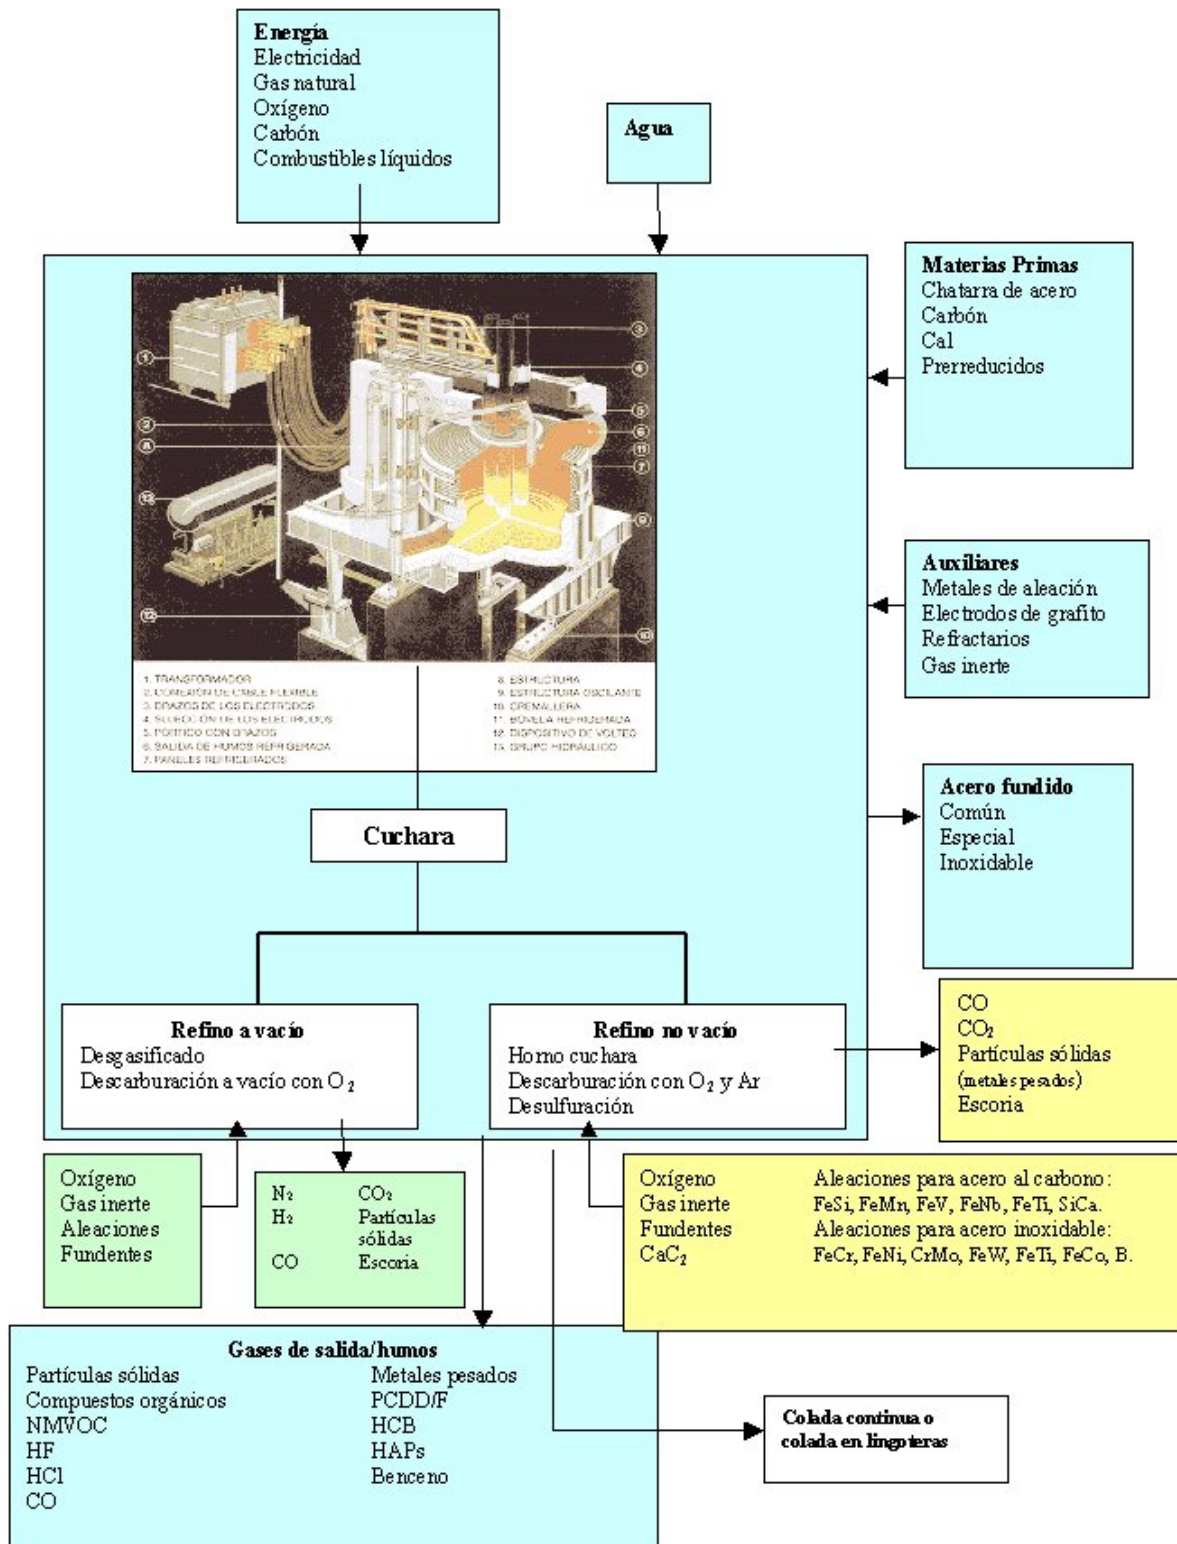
Energía
Electricidad
Gas natural
Oxígeno
Carbón
Combustibles líquidos

Agua

Materias Primas
Chatarra de acero
Carbón
Cal
Prerreducidos

1. TRANSFORMADOR
2. CONEXIÓN DE CABLE FLEXIBLE
3. BRAZOS DE LOS ELECTRODOS
4. SUJECIÓN DE LOS ELECTRODOS
5. PÓRTICO CON BRAZOS
6. SALIDA DE HUMOS REFRIGERADA
7. PANELES REFRIGERADOS
8. ESTRUCTURA
9. ESTRUCTURA OSCILANTE
10. CREMALLERA
11. BÓVEDA REFRIGERADA
12. DISPOSITIVO DE VOLTEO
13. GRUPO HIDRÁULICO

Auxiliares
Metales de aleación
Electrodos de grafito
Refractarios
Gas inerte

Acero fundido
Común
Especial
Inoxidable

Cuchara

Refino a vacío
Desgasificado
Descarburación a vacío con $O_2$

Refino no vacío
Horno cuchara
Descarburación con $O_2$ y Ar
Desulfuración

CO
$CO_2$
Partículas sólidas
(metales pesados)
Escoria

Oxígeno
Gas inerte
Aleaciones
Fundentes

$N_2$
$H_2$
CO
$CO_2$
Partículas sólidas
Escoria

Oxígeno
Gas inerte
Fundentes
$CaC_2$
Aleaciones para acero al carbono:
FeSi, FeMn, FeV, FeNb, FeTi, SiCa.
Aleaciones para acero inoxidable:
FeCr, FeNi, CrMo, FeW, FeTi, FeCo, B.

Gases de salida/humos
Partículas sólidas
Compuestos orgánicos
NMVOC
HF
HCl
CO
Metales pesados
PCDD/F
HCB
HAPs
Benceno

Colada continua o colada en lingoteras